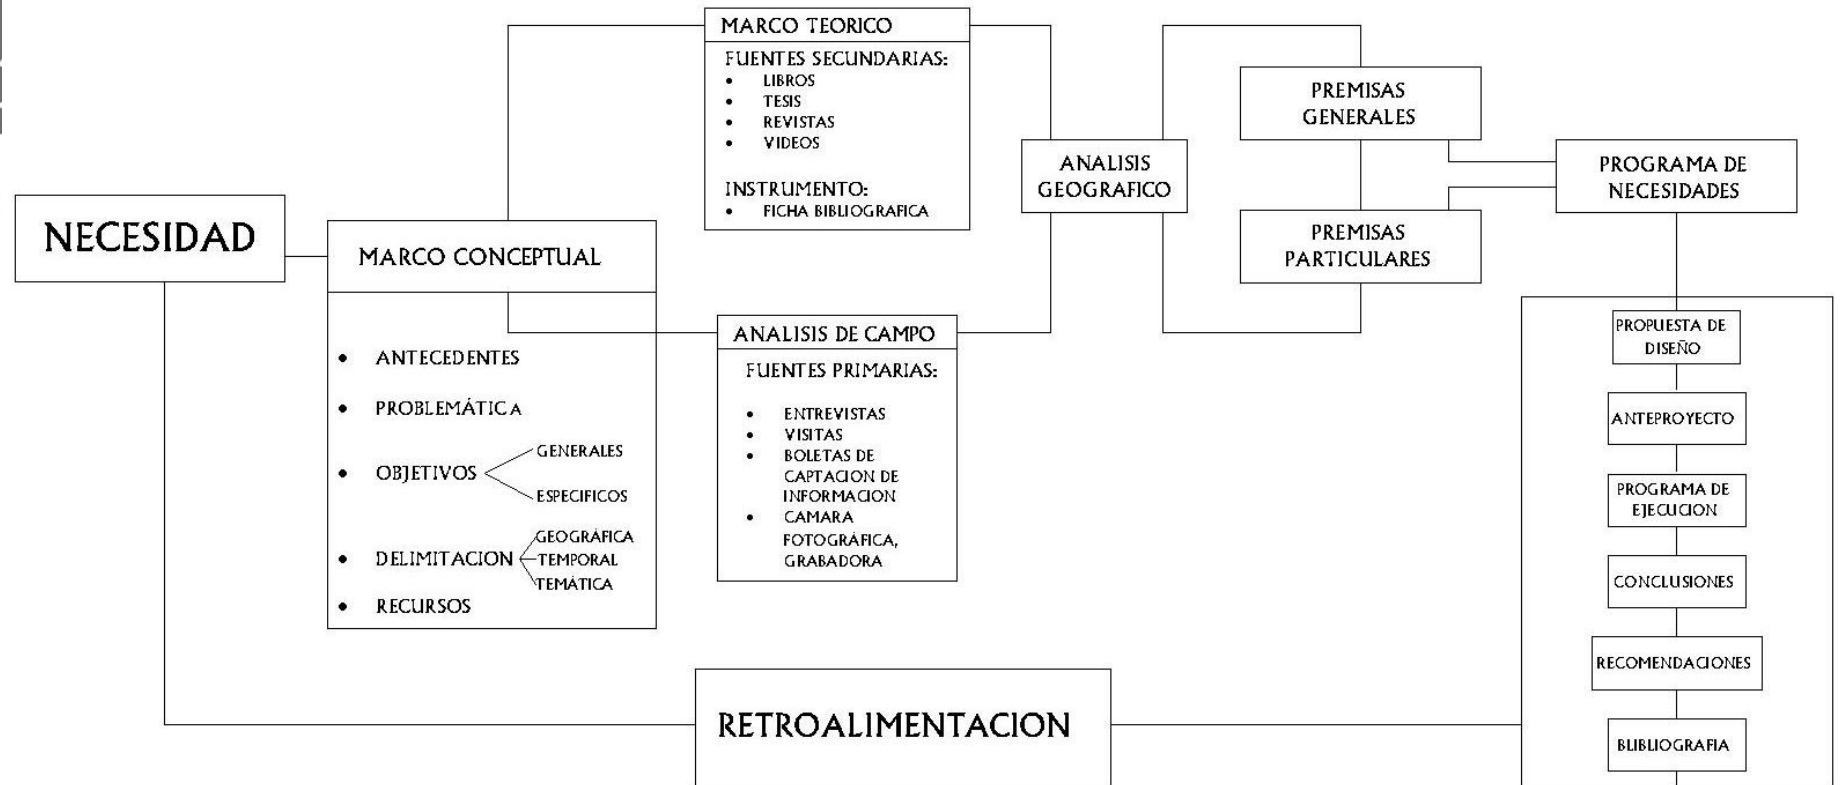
NECESIDAD

MARCO CONCEPTUAL

- ANTECEDENTES
- PROBLEMÁTICA
- OBJETIVOS GENERALES ESPECIFICOS
- DELIMITACION GEOGRÁFICA TEMPORAL TEMÁTICA
- RECURSOS

MARCO TEORICO

FUENTES SECUNDARIAS:
- LIBROS
- TESIS
- REVISTAS
- VIDEOS

INSTRUMENTO:
- FICHA BIBLIOGRAFICA

ANALISIS DE CAMPO

FUENTES PRIMARIAS:
- ENTREVISTAS
- VISITAS
- BOLETAS DE CAPTACION DE INFORMACION
- CAMARA FOTOGRÁFICA, GRABADORA

ANALISIS GEOGRAFICO

PREMISAS GENERALES

PREMISAS PARTICULARES

PROGRAMA DE NECESIDADES

PROPUESTA DE DISEÑO

ANTEPROYECTO

PROGRAMA DE EJECUCION

CONCLUSIONES

RECOMENDACIONES

BLIBLIOGRAFIA

RETROALIMENTACION